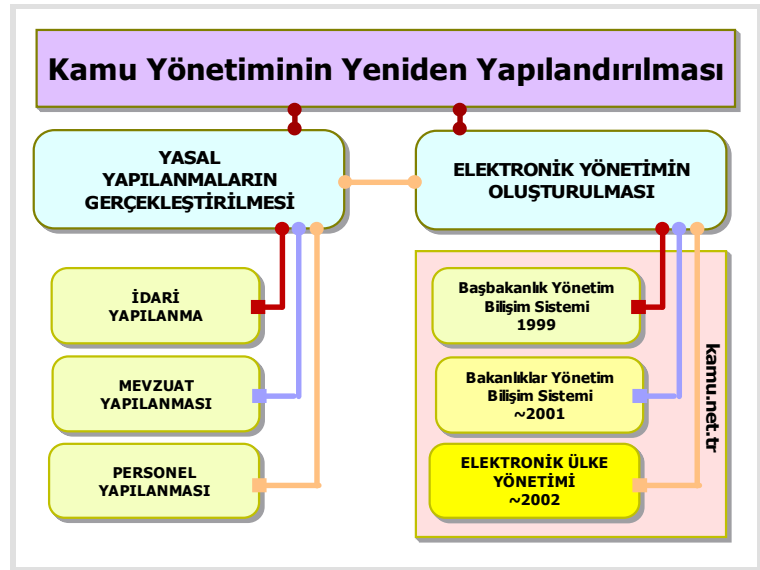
Kamu Yönetiminin Yeniden Yapılandırılması

YASAL YAPILANMALARIN GERÇEKLEŞTİRİLMESİ

ELEKTRONİK YÖNETİMİN OLUŞTURULMASI

İDARİ YAPILANMA

MEVZUAT YAPILANMASI

PERSONEL YAPILANMASI

Başbakanlık Yönetim Bilişim Sistemi 1999

Bakanlıklar Yönetim Bilişim Sistemi ~2001

ELEKTRONİK ÜLKE YÖNETİMİ ~2002

kamu.net.tr